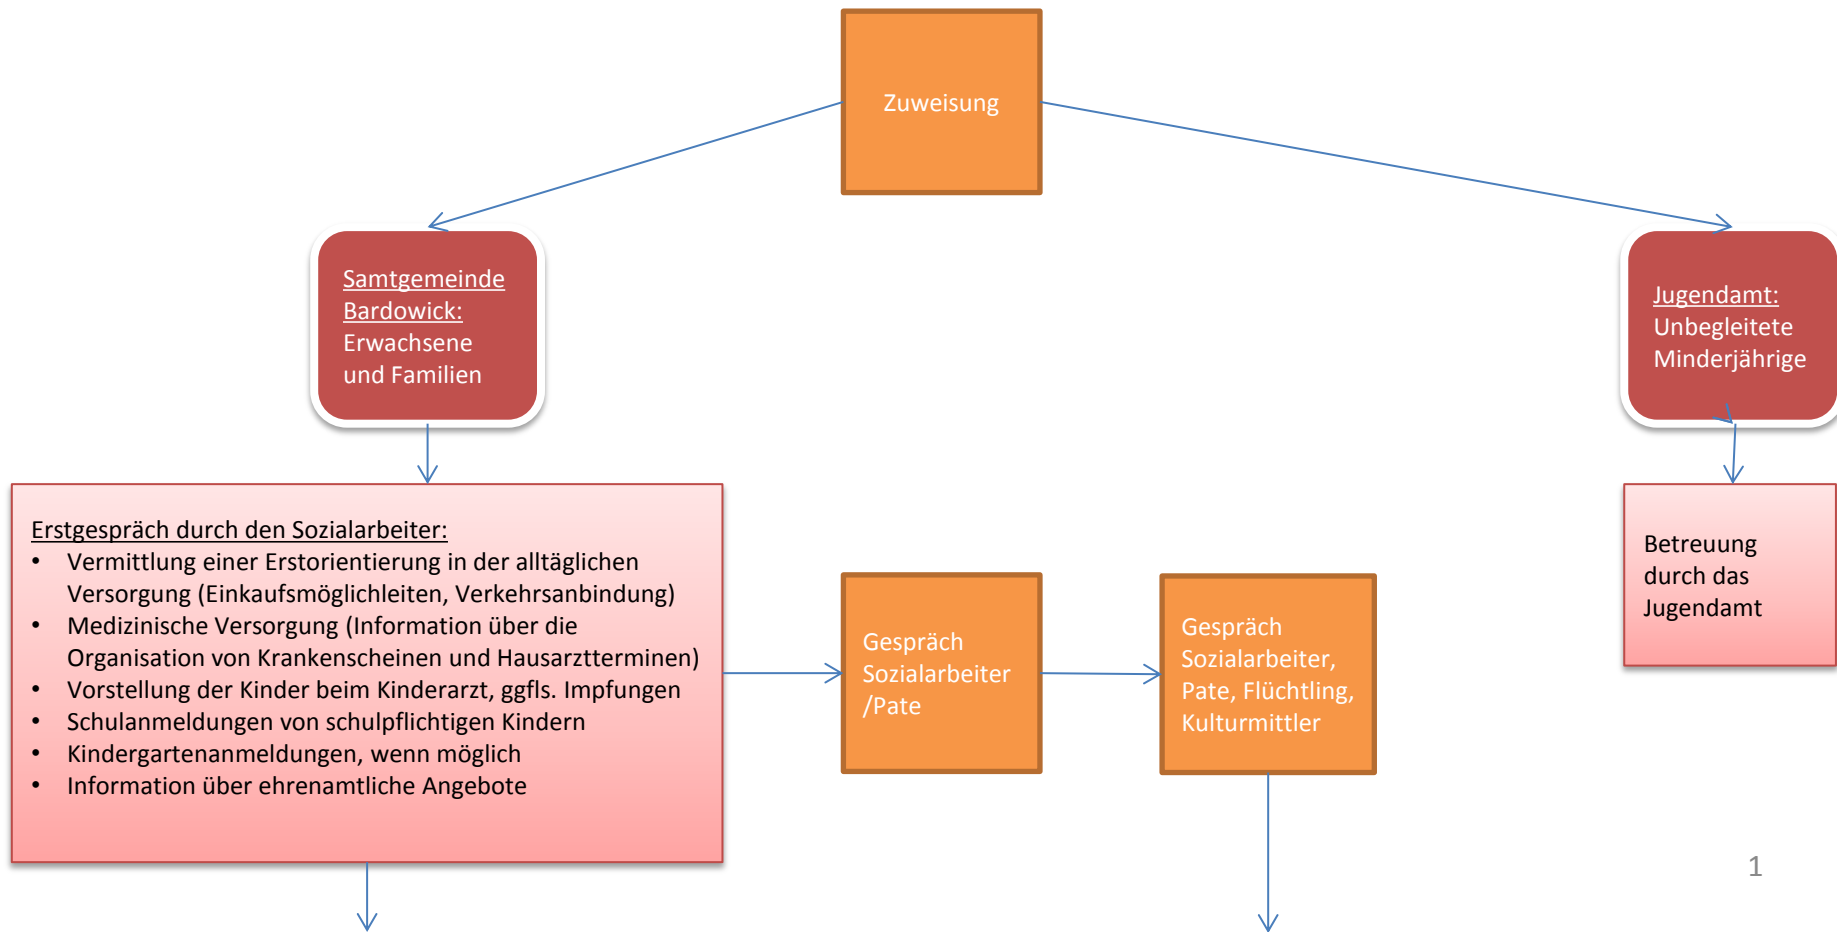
Zuweisung

Samtgemeinde Bardowick: Erwachsene und Familien

Jugendamt: Unbegleitete Minderjährige

Erstgespräch durch den Sozialarbeiter:
- Vermittlung einer Erstorientierung in der alltäglichen Versorgung (Einkaufsmöglichleiten, Verkehrsanbindung)
- Medizinische Versorgung (Information über die Organisation von Krankenscheinen und Hausarztterminen)
- Vorstellung der Kinder beim Kinderarzt, ggfls. Impfungen
- Schulanmeldungen von schulpflichtigen Kindern
- Kindergartenanmeldungen, wenn möglich
- Information über ehrenamtliche Angebote

Gespräch Sozialarbeiter /Pate

Gespräch Sozialarbeiter, Pate, Flüchtling, Kulturmittler

Betreuung durch das Jugendamt

1